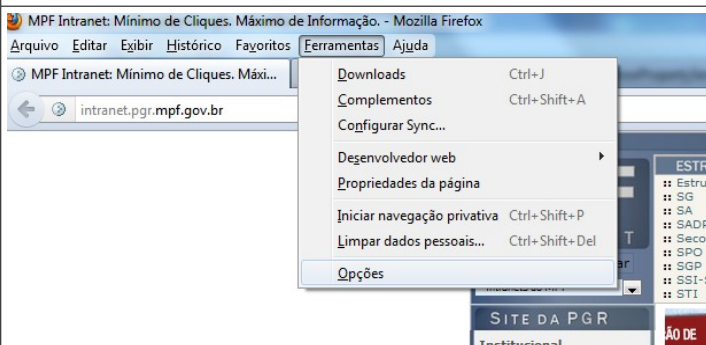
MPF Intranet: Mínimo de Cliques. Máximo de Informação. - Mozilla Firefox

Arquivo Editar Exibir Histórico Favoritos Ferramentas Ajuda

MPF Intranet: Mínimo de Cliques. Máxi...

intranet.pgr.mpf.gov.br

Downloads Ctrl+J
Complementos Ctrl+Shift+A
Configurar Sync...
Desenvolvedor web
Propriedades da página
Iniciar navegação privativa Ctrl+Shift+P
Limpar dados pessoais... Ctrl+Shift+Del
Opções

ESTR
:: Estru
:: SG
:: SA
:: SADI
:: Seco
:: SPO
:: SGP
:: SSI-
:: STI

T
ar

SITE DA PGR
Institucional

ÃO DE